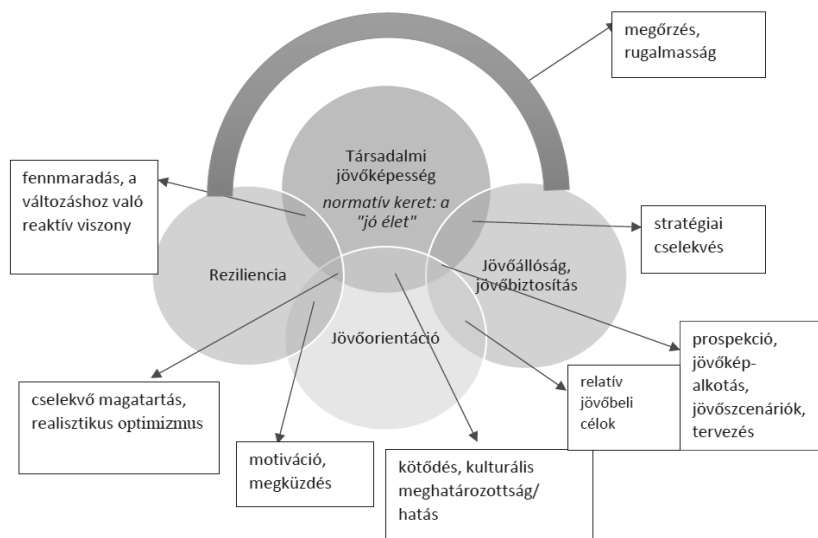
megőrzés, rugalmasság

fennmaradás, a változáshoz való reaktív viszony

Társadalmi jövőképesség

normatív keret: a "jó élet"

stratégiai cselekvés

Reziliencia

Jövőállóság, jövőbiztosítás

Jövőorientáció

prospekció, jövőkép-alkotás, jövőszcenáriók, tervezés

relatív jövőbeli célok

cselekvő magatartás, realisztikus optimizmus

motiváció, megküzdés

kötődés, kulturális meghatározottság/ hatás